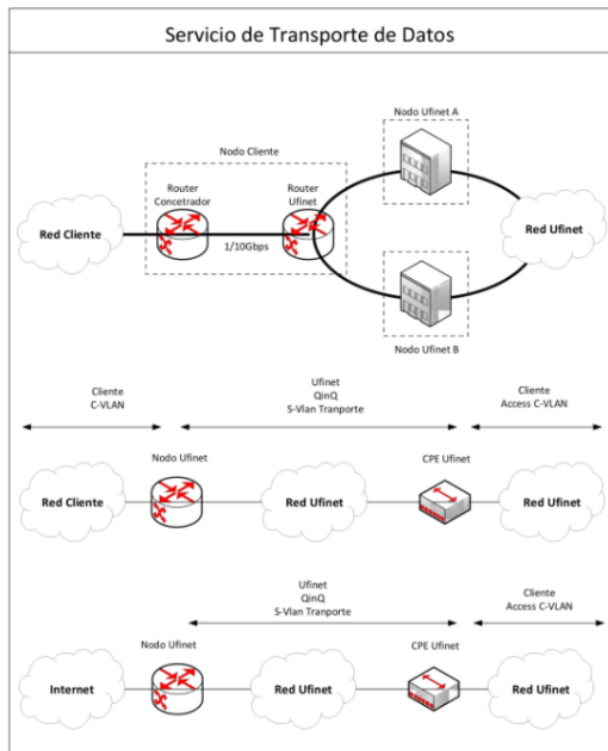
Servicio de Transporte de Datos

Nodo Cliente

Nodo Ufinet A

Router Concetrador

Router Ufinet

Red Cliente

1/10Gbps

Red Ufinet

Nodo Ufinet B

Cliente
C-VLAN

Ufinet
QinQ
S-Vlan Tranporte

Cliente
Access C-VLAN

Nodo Ufinet

CPE Ufinet

Red Cliente

Red Ufinet

Red Ufinet

Ufinet
QinQ
S-Vlan Tranporte

Cliente
Access C-VLAN

Nodo Ufinet

CPE Ufinet

Internet

Red Ufinet

Red Ufinet